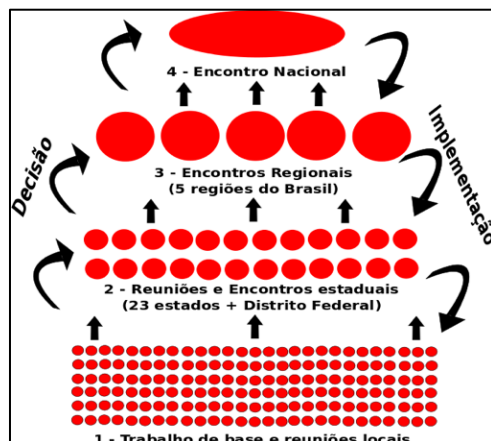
4 - Encontro Nacional

Decisão

Implementação

3 - Encontros Regionais
(5 regiões do Brasil)

2 - Reuniões e Encontros estaduais
(23 estados + Distrito Federal)

1 - Trabalho de base e reuniões locais